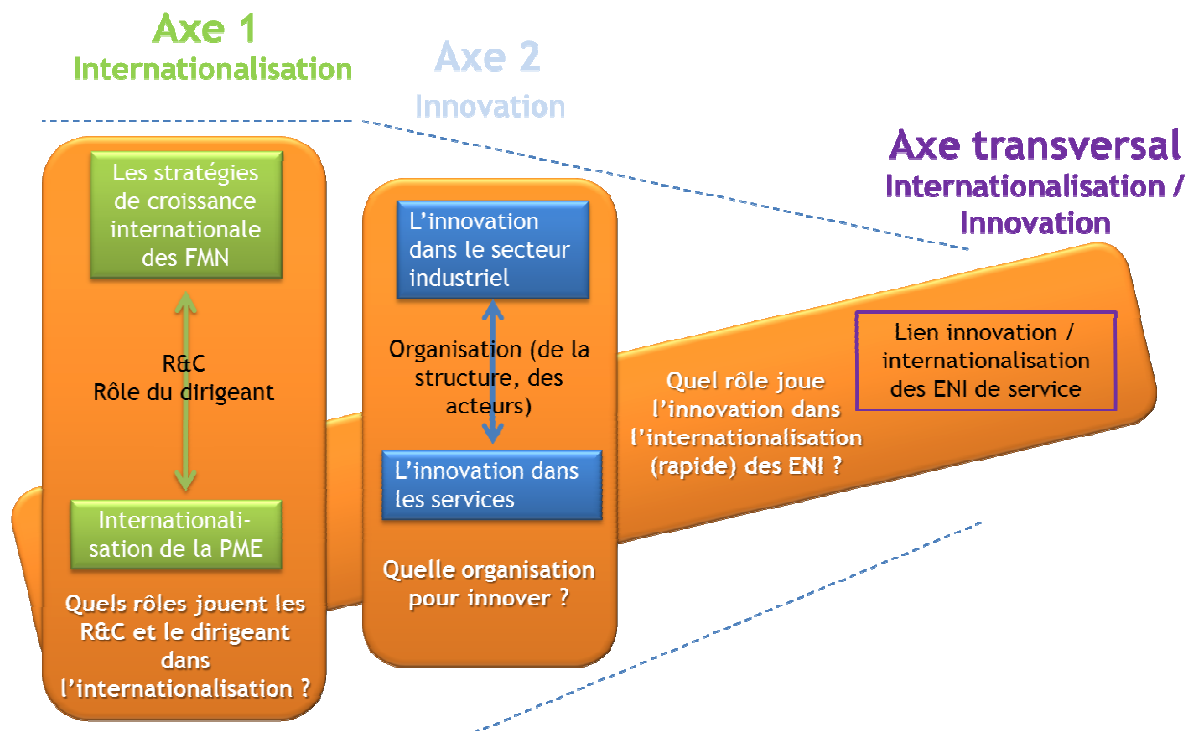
Axe 1
Internationalisation

Axe 2
Innovation

Axe transversal
Internationalisation / Innovation

Les stratégies de croissance internationale des FMN

R&C
Rôle du dirigeant

Internationalisation de la PME

Quels rôles jouent les R&C et le dirigeant dans l'internationalisation ?

L'innovation dans le secteur industriel

Organisation (de la structure, des acteurs)

L'innovation dans les services

Quelle organisation pour innover ?

Quel rôle joue l'innovation dans l'internationalisation (rapide) des ENI ?

Lien innovation / internationalisation des ENI de service